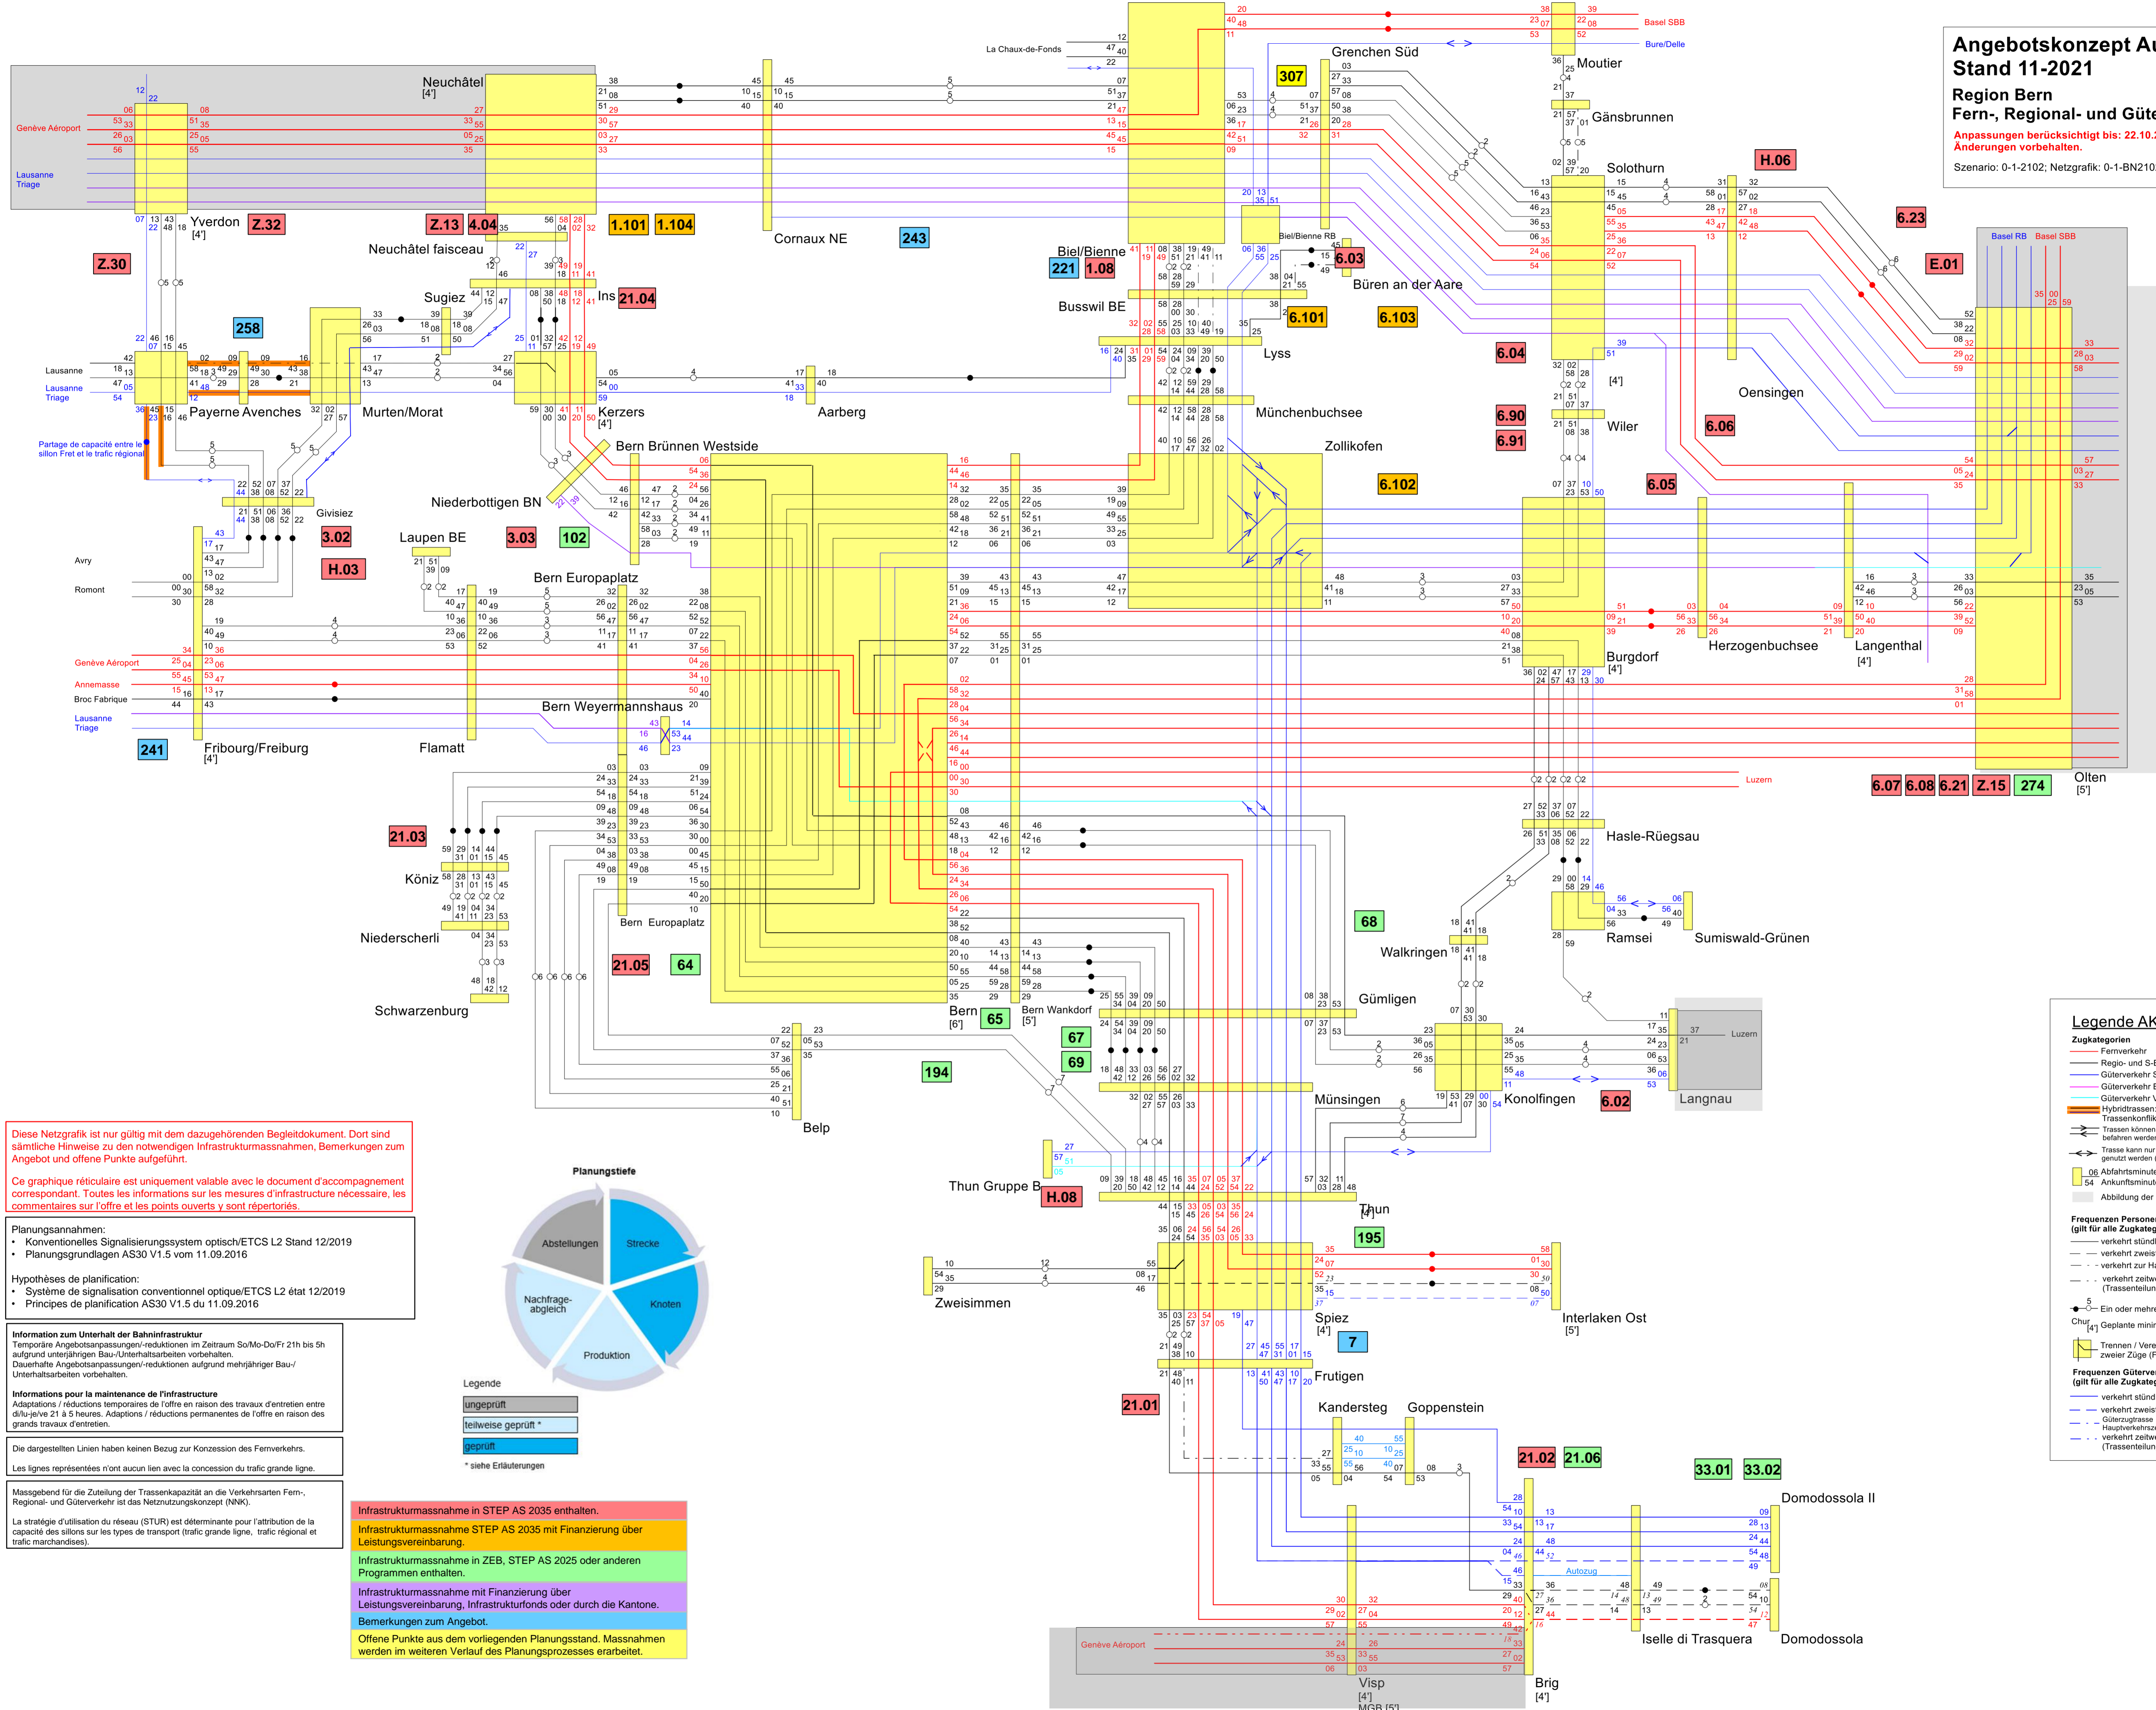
Angebotskonzept Au
Stand 11-2021

Region Bern
Fern-, Regional- und Güte

Anpassungen berücksichtigt bis: 22.10.
Änderungen vorbehalten.

Szenario: 0-1-2102; Netzgrafik: 0-1-BN210

Genève Aéroport
Lausanne Triage
Neuchâtel [4']
Yverdon [4']
Z.32
Z.13
4.04
1.101
1.104
Neuchâtel faisceau
Cornaux NE
243
La Chaux-de-Fonds
Grenchen Süd
307
Moutier
Basel SBB
Bure/Delle
Gänsbrunnen
Solothurn
H.06
6.23
E.01
Basel RB
Basel SBB
Z.30
Sugiez
Ins
21.04
Biel/Bienne
221
1.08
Biel/Bienne RB
6.03
Büren an der Aare
Busswil BE
6.101
6.103
258
Lausanne
Lausanne Triage
Payerne Avenches
Murten/Morat
Kerzers [4']
Aarberg
Lyss
6.04
Oensingen
Münchenbuchsee
6.90
6.91
Wiler
6.06
Partage de capacité entre le sillon Fret et le trafic régional
Bern Brünnen Westside
Zollikofen
6.102
6.05
Niederbottigen BN
Givisiez
3.02
Laupen BE
3.03
102
H.03
Avry
Romont
Bern Europaplatz
Genève Aéroport
Annemasse
Broc Fabrique
Lausanne Triage
241
Fribourg/Freiburg [4']
Flamatt
Bern Weyermannshaus
Burgdorf [4']
Herzogenbuchsee
Langenthal [4']
Luzern
6.07
6.08
6.21
Z.15
274
Olten [5']
Hasle-Rüegsau
21.03
Köniz
Niederscherli
Bern Europaplatz
21.05
64
Schwarzenburg
68
Walkringen
Ramsei
Sumiswald-Grünen
Gümligen
Bern [6']
65
Bern Wankdorf [5']
67
69
194
Belp
Münsingen
Konolfingen
6.02
Langnau
Luzern
Thun Gruppe B
H.08
Thun [4']
195
Zweisimmen
Spiez [4']
7
Interlaken Ost [5']
Frutigen
21.01
Kandersteg
Goppenstein
21.02
21.06
33.01
33.02
Domodossola II
Autozug
Iselle di Trasquera
Domodossola
Genève Aéroport
Visp [4']
MGB [5']
Brig [4']

Diese Netzgrafik ist nur gültig mit dem dazugehörenden Begleitdokument. Dort sind sämtliche Hinweise zu den notwendigen Infrastrukturmassnahmen, Bemerkungen zum Angebot und offene Punkte aufgeführt.

Ce graphique réticulaire est uniquement valable avec le document d'accompagnement correspondant. Toutes les informations sur les mesures d'infrastructure nécessaire, les commentaires sur l'offre et les points ouverts y sont répertoriés.

Planungsannahmen:
• Konventionelles Signalisierungssystem optisch/ETCS L2 Stand 12/2019
• Planungsgrundlagen AS30 V1.5 vom 11.09.2016

Hypothèses de planification:
• Système de signalisation conventionnel optique/ETCS L2 état 12/2019
• Principes de planification AS30 V1.5 du 11.09.2016

Information zum Unterhalt der Bahninfrastruktur
Temporäre Angebotsanpassungen/-reduktionen im Zeitraum So/Mo-Do/Fr 21h bis 5h aufgrund unterjährigen Bau-/Unterhaltsarbeiten vorbehalten.
Dauerhafte Angebotsanpassungen/-reduktionen aufgrund mehrjähriger Bau-/Unterhaltsarbeiten vorbehalten.

Informations pour la maintenance de l'infrastructure
Adaptations / réductions temporaires de l'offre en raison des travaux d'entretien entre di/lu-je/ve 21 à 5 heures. Adaptions / réductions permanentes de l'offre en raison des grands travaux d'entretien.

Die dargestellten Linien haben keinen Bezug zur Konzession des Fernverkehrs.

Les lignes représentées n'ont aucun lien avec la concession du trafic grande ligne.

Massgebend für die Zuteilung der Trassenkapazität an die Verkehrsarten Fern-, Regional- und Güterverkehr ist das Netznutzungskonzept (NNK).

La stratégie d'utilisation du réseau (STUR) est déterminante pour l'attribution de la capacité des sillons sur les types de transport (trafic grande ligne, trafic régional et trafic marchandises).

Planungstiefe
Abstellungen
Strecke
Nachfrage-abgleich
Knoten
Produktion
Legende
ungeprüft
teilweise geprüft *
geprüft
* siehe Erläuterungen

Infrastrukturmassnahme in STEP AS 2035 enthalten.
Infrastrukturmassnahme STEP AS 2035 mit Finanzierung über Leistungsvereinbarung.
Infrastrukturmassnahme in ZEB, STEP AS 2025 oder anderen Programmen enthalten.
Infrastrukturmassnahme mit Finanzierung über Leistungsvereinbarung, Infrastrukturfonds oder durch die Kantone.
Bemerkungen zum Angebot.
Offene Punkte aus dem vorliegenden Planungsstand. Massnahmen werden im weiteren Verlauf des Planungsprozesses erarbeitet.

Legende AK
Zugkategorien
Fernverkehr
Regio- und S-
Güterverkehr S
Güterverkehr E
Güterverkehr V
Hybridtrassen: Trassenkonflik
Trassen können befahren werde
Trasse kann nur genutzt werden
06 Abfahrtsminute
54 Ankunftsminut
Abbildung der
Frequenzen Personen (gilt für alle Zugkateg
verkehrt stündl
verkehrt zweis
verkehrt zur H
verkehrt zeitw (Trassenteilun
Ein oder mehr
Chur [4'] Geplante mini
Trennen / Vere zweier Züge (F
Frequenzen Güterve (gilt für alle Zugkateg
verkehrt stünd
verkehrt zweis
Güterzugtrasse Hauptverkehrsz
verkehrt zeitw (Trassenteilun